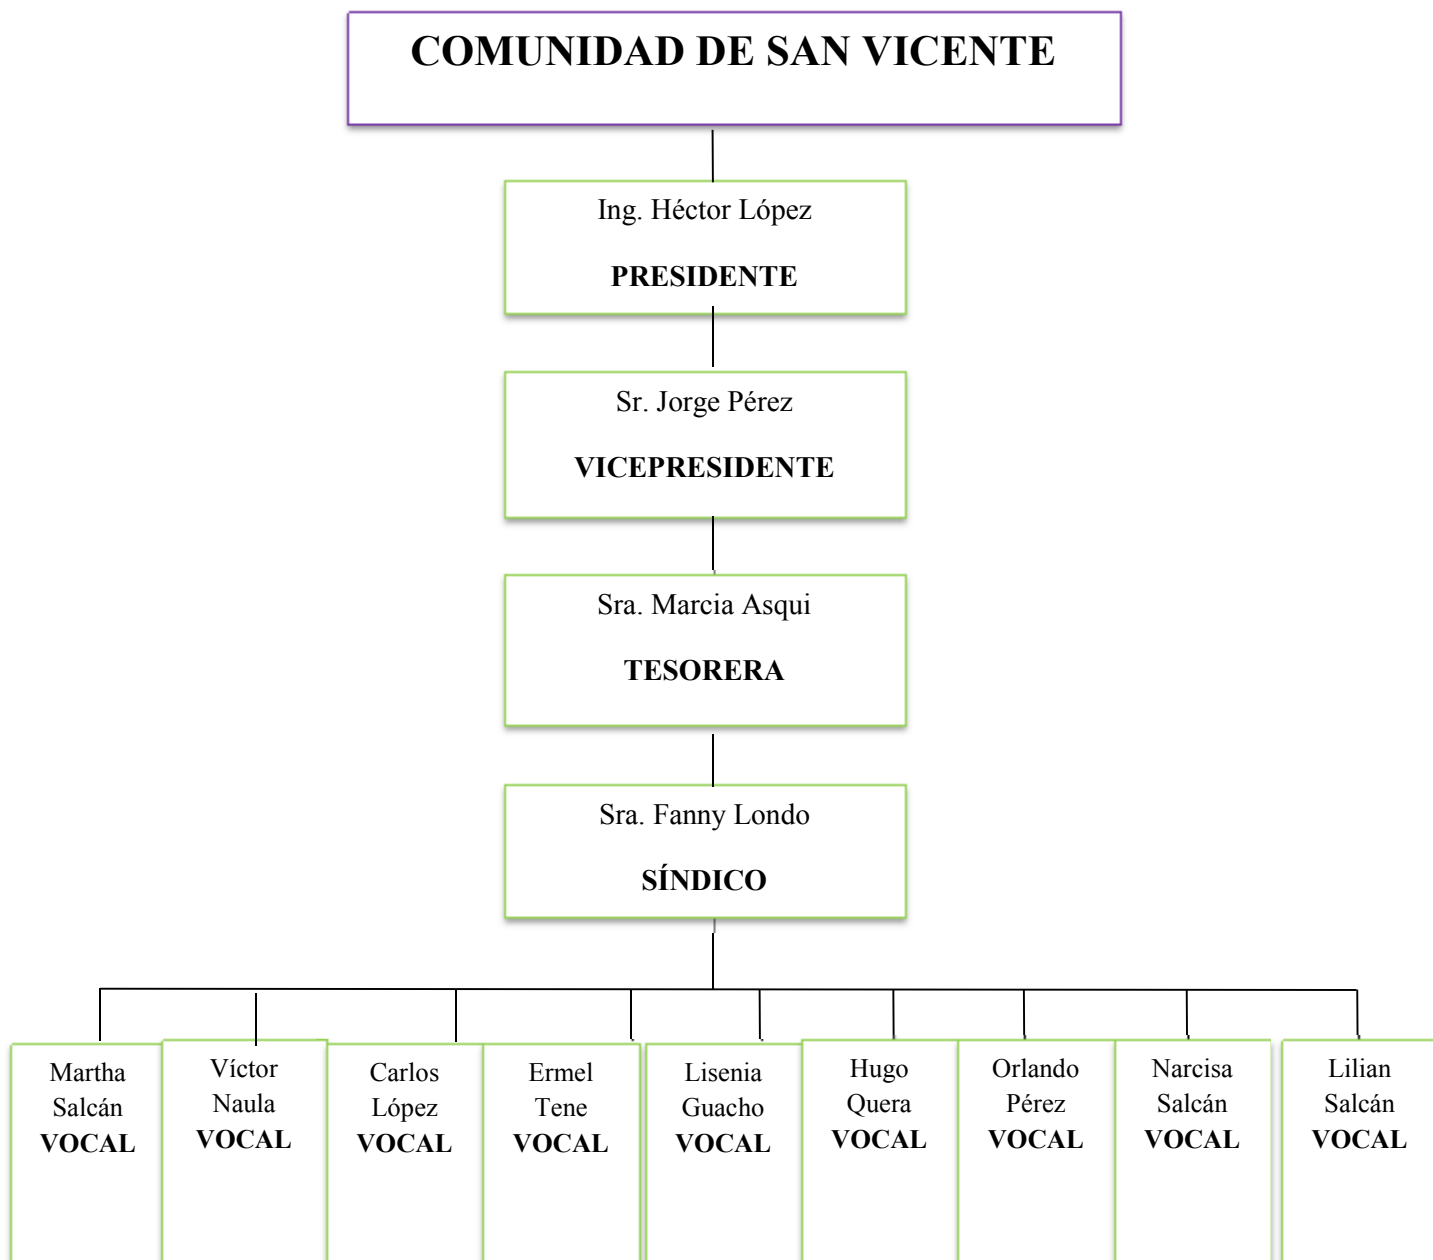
COMUNIDAD DE SAN VICENTE

Ing. Héctor López
PRESIDENTE

Sr. Jorge Pérez
VICEPRESIDENTE

Sra. Marcia Asqui
TESORERA

Sra. Fanny Londo
SÍNDICO

Martha Salcán
VOCAL

Víctor Naula
VOCAL

Carlos López
VOCAL

Ermel Tene
VOCAL

Lisenia Guacho
VOCAL

Hugo Quera
VOCAL

Orlando Pérez
VOCAL

Narcisa Salcán
VOCAL

Lilian Salcán
VOCAL